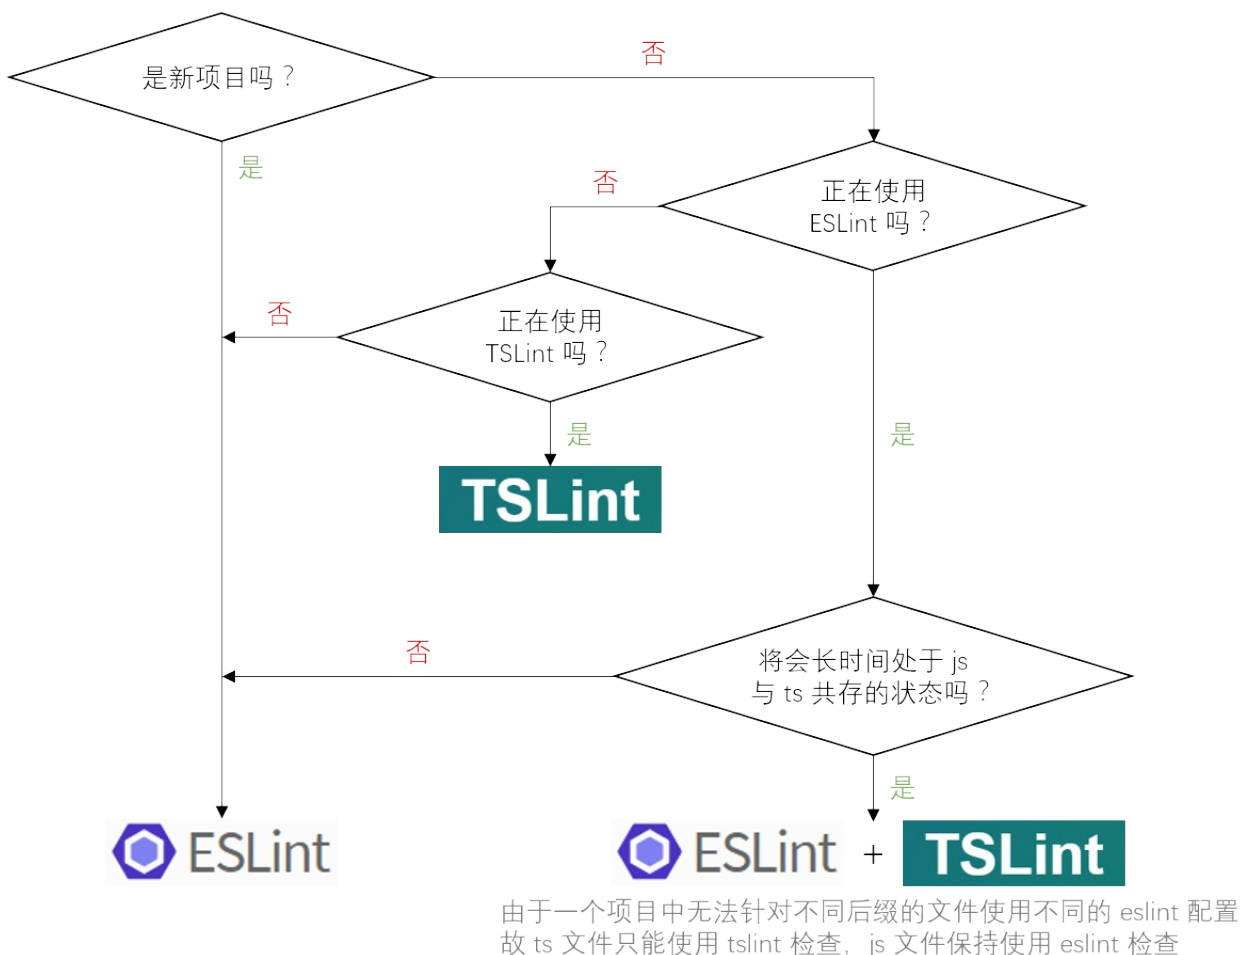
是新项目吗？

否

是

正在使用 ESLint 吗？

否

正在使用 TSLint 吗？

否

是

TSLint

是

将会长时间处于 js 与 ts 共存的状态吗？

否

是

ESLint

ESLint + TSLint

由于一个项目中无法针对不同后缀的文件使用不同的 eslint 配置
故 ts 文件只能使用 tslint 检查，js 文件保持使用 eslint 检查